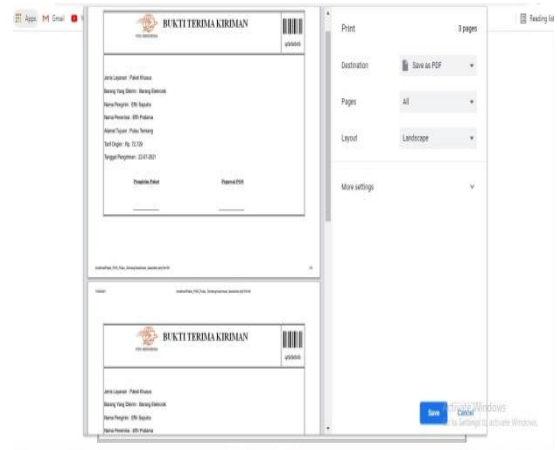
Apps M Gmail

Reading list

BUKTI TERIMA KIRIMAN

Jenis Layanan : Paket Khusus
Barang Yang Dikirim : Barang Elektronik
Nama Pengirim : Effri Saputra
Nama Penerima : Effri Prabowo
Alamat Tujuan : Pulau Tambang
Tarif Ongkir : Rp. 72.729
Tanggal Pengiriman : 22-07-2021

Pengirim Paket

Petugas POS

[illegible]

BUKTI TERIMA KIRIMAN

Jenis Layanan : Paket Khusus
Barang Yang Dikirim : Barang Elektronik
Nama Pengirim : Effri Saputra
Nama Penerima : Effri Prabowo

Print

3 pages

Destination

Save as PDF

Pages

All

Layout

Landscape

More settings

Save

Cancel

Activate Windows
Go to Settings to activate Windows.